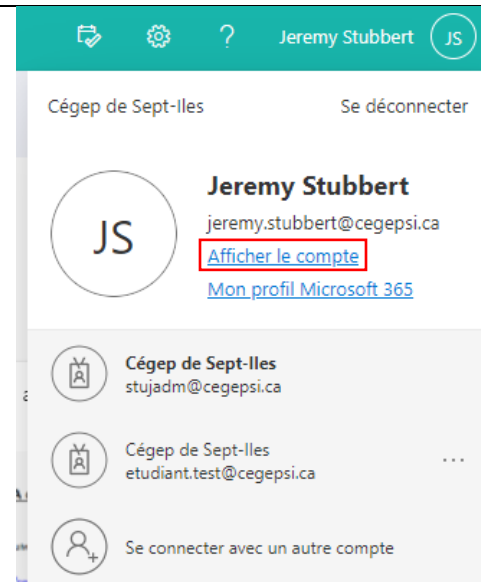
? Jeremy Stubbert JS

Cégep de Sept-Iles

Se déconnecter

JS

Jeremy Stubbert

jeremy.stubbert@cegepsi.ca

Afficher le compte

Mon profil Microsoft 365

Cégep de Sept-Iles
stujadm@cegepsi.ca

Cégep de Sept-Iles
etudiant.test@cegepsi.ca

...

Se connecter avec un autre compte